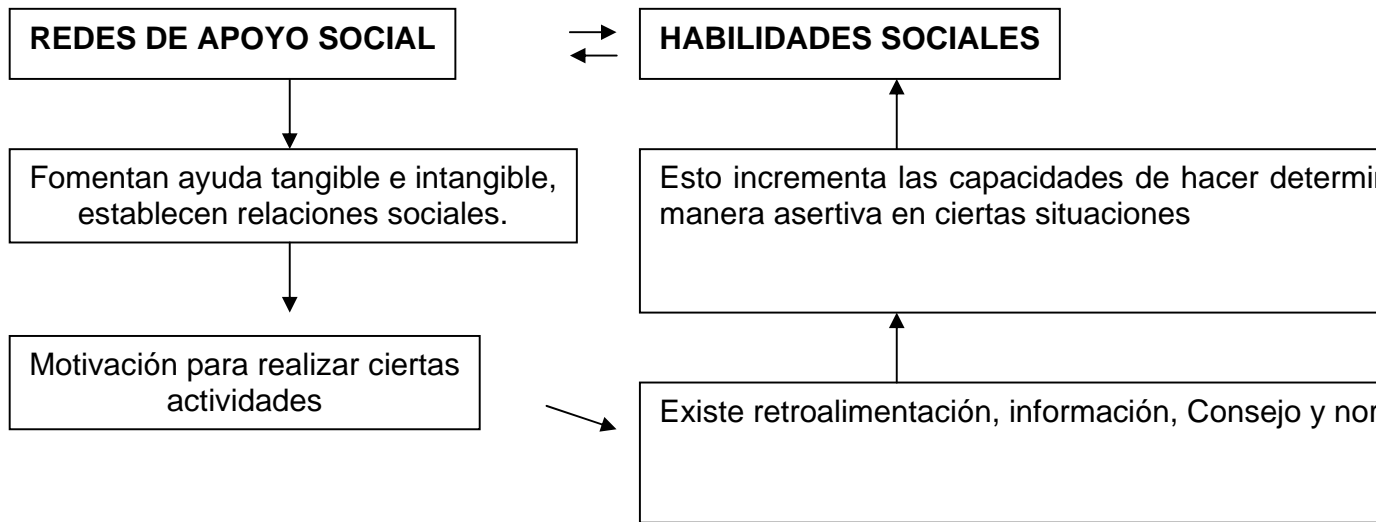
REDES DE APOYO SOCIAL

HABILIDADES SOCIALES

Fomentan ayuda tangible e intangible, establecen relaciones sociales.

Esto incrementa las capacidades de hacer determi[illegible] manera asertiva en ciertas situaciones

Motivación para realizar ciertas actividades

Existe retroalimentación, información, Consejo y nor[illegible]